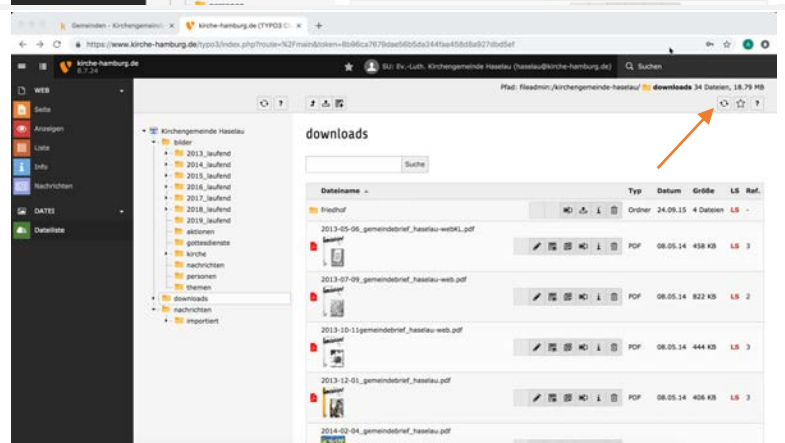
Gemeinden - Kirchengemeinde ×
kirche-hamburg.de [TYPO3 CM ×
+
https://www.kirche-hamburg.de/typo3/index.php?route=%2Fmain&token=8b86ca7679dae56b5da244faa458d8a927dbd5ef

kirche-hamburg.de
8.7.24
SU: Ev.-Luth. Kirchengemeinde Haselau (haselau@kirche-hamburg.de)
Suchen

WEB
Seite
Anzeigen
Liste
Info
Nachrichten
DATEI
Dateiliste

Kirchengemeinde Haselau
bilder
2013_laufend
2014_laufend
2015_laufend
2016_laufend
2017_laufend
2018_laufend
2019_laufend
aktionen
gottesdienste
kirche
nachrichten
personen
themen
downloads
nachrichten
importiert

Pfad: fileadmin/_/kirchengemeinde-haselau/ downloads 34 Dateien, 18.79 MB

downloads

Suche

| Dateiname ▲ | Typ | Datum | Größe | LS | Ref. |
|---|---|---|---|---|---|
| friedhof | Ordner | 24.09.15 | 4 Dateien | LS | - |
| 2013-05-06_gemeindebrief_haselau-webKL.pdf | PDF | 08.05.14 | 458 KB | LS | 3 |
| 2013-07-09_gemeindebrief_haselau-web.pdf | PDF | 08.05.14 | 822 KB | LS | 2 |
| 2013-10-11gemeindebrief_haselau-web.pdf | PDF | 08.05.14 | 444 KB | LS | 3 |
| 2013-12-01_gemeindebrief_haselau.pdf | PDF | 08.05.14 | 406 KB | LS | 3 |
| 2014-02-04_gemeindebrief_haselau.pdf | | | | | |